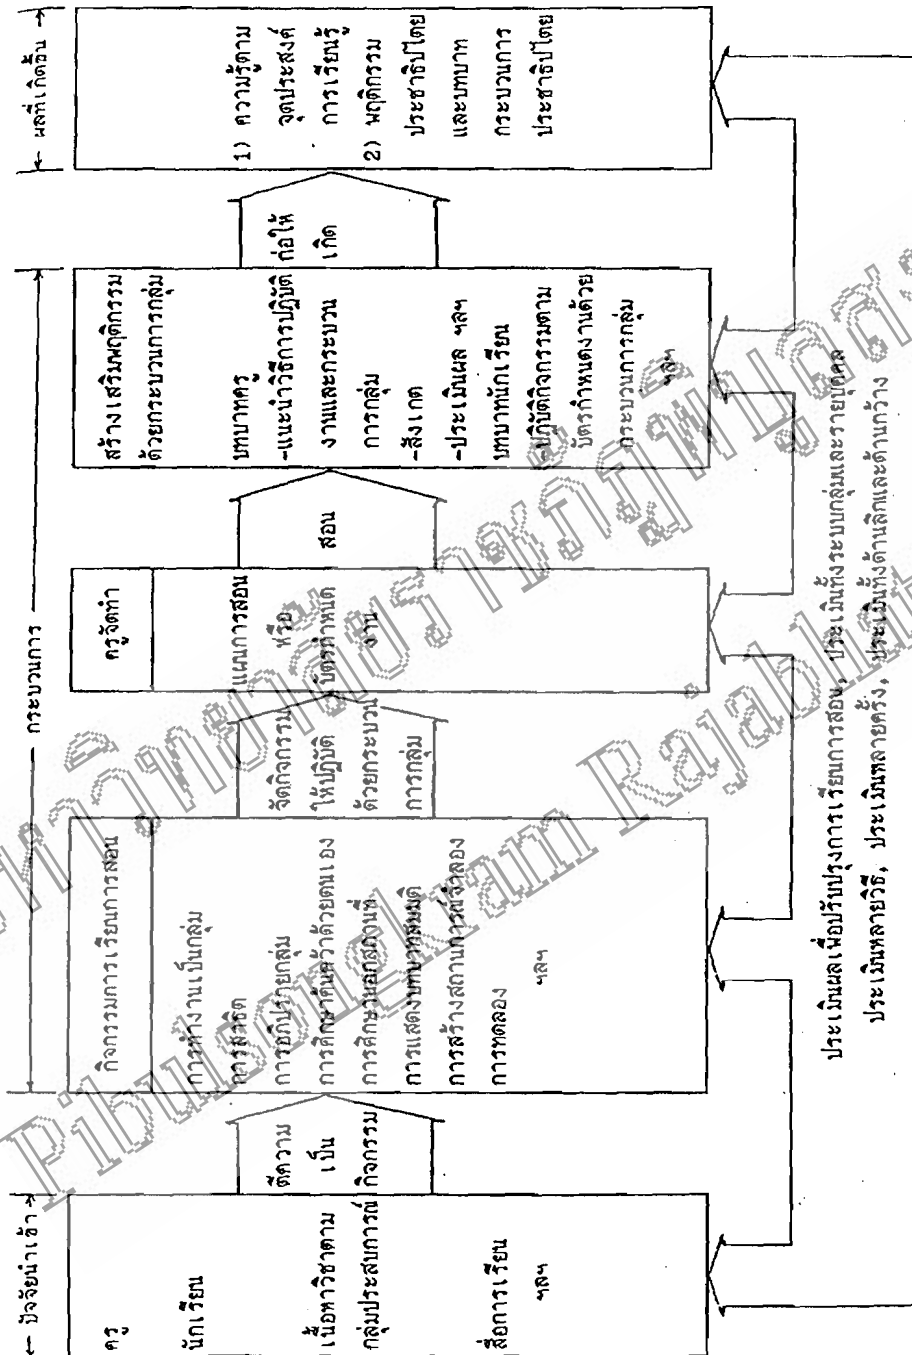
ปัจจัยนำเข้า

ครู
นักเรียน
เนื้อหาวิชาตามกลุ่มประสบการณ์
สื่อการเรียน
ฯลฯ

ตีความเป็นกิจกรรม

กระบวนการ

กิจกรรมการเรียนการสอน
การทำงานเป็นกลุ่ม
การสาธิต
การอภิปรายกลุ่ม
การศึกษาค้นคว้าด้วยตนเอง
การศึกษานอกสถานที่
การแสดงบทบาทสมมติ
การสร้างสถานการณ์จำลอง
การทดลอง
ฯลฯ

จัดกิจกรรมให้ปฏิบัติด้วยกระบวนการกลุ่ม

ครูจัดทำ
แผนการสอน
หรือ
บัตรกำหนดงาน

สอน

สร้างเสริมพฤติกรรมด้วยกระบวนการกลุ่ม
บทบาทครู
-แนะนำวิธีการปฏิบัติงานและกระบวนการกลุ่ม
-สังเกต
-ประเมินผล ฯลฯ
บทบาทนักเรียน
-ปฏิบัติกิจกรรมตามบัตรกำหนดงานด้วยกระบวนการกลุ่ม
ฯลฯ

ก่อให้เกิด

ผลที่เกิดขึ้น

1) ความรู้ตามจุดประสงค์การเรียนรู้
2) พฤติกรรมประชาธิปไตยและบทบาทกระบวนการประชาธิปไตย

ประเมินผลเพื่อปรับปรุงการเรียนการสอน, ประเมินทั้งระบบกลุ่มและรายบุคคล
ประเมินหลายวิธี, ประเมินหลายครั้ง, ประเมินทั้งด้านลึกและด้านกว้าง

Pibulsongkram Rajabhat